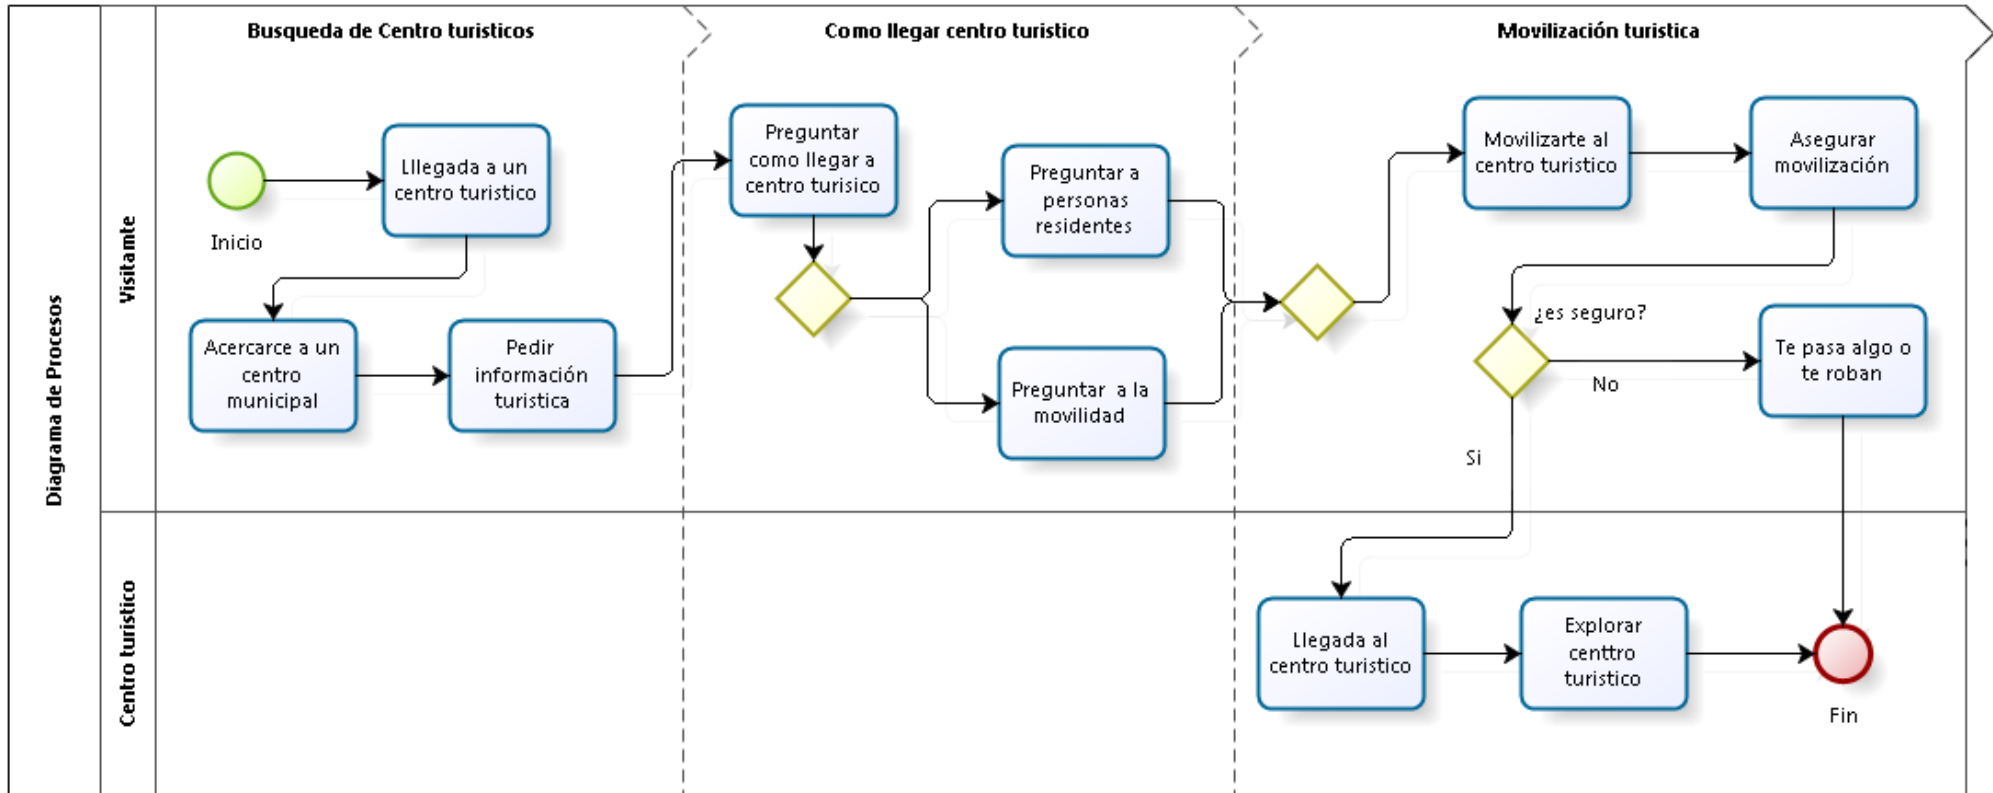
Diagrama de Procesos

Visitamte

Centro turistico

Busqueda de Centro turisticos

Como llegar centro turistico

Movilización turistica

Inicio

Llegada a un centro turistico

Acercarce a un centro municipal

Pedir información turistica

Preguntar como llegar a centro turisico

Preguntar a personas residentes

Preguntar a la movilidad

Movilizarte al centro turistico

Asegurar movilización

¿es seguro?

No

Te pasa algo o te roban

Si

Llegada al centro turistico

Explorar centtro turistico

Fin